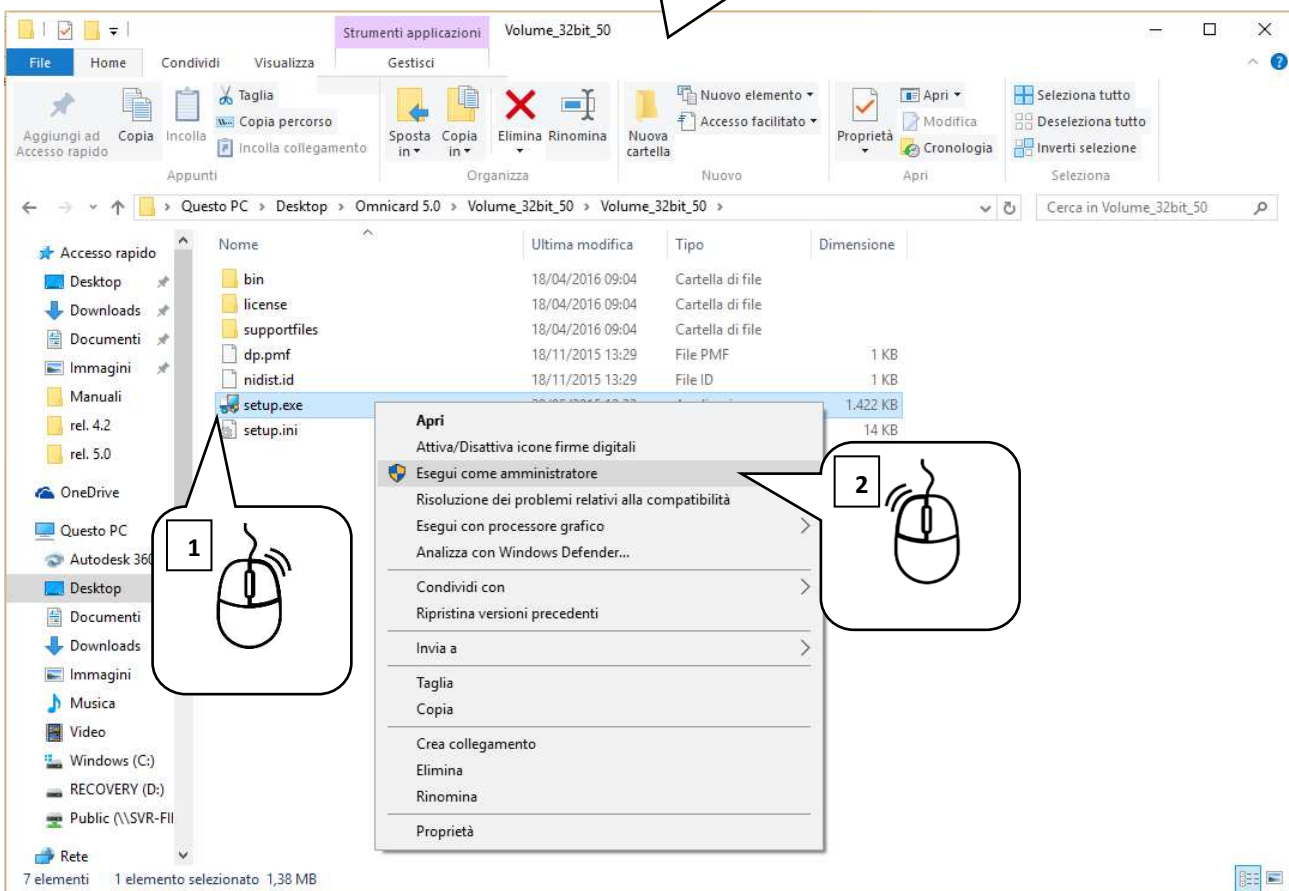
Strumenti applicazioni Volume_32bit_50

File Home Condividi Visualizza Gestisci

Aggiungi ad Accesso rapido Copia Incolla Taglia Copia percorso Incolla collegamento
Appunti

Sposta in Copia in Elimina Rinomina
Organizza

Nuova cartella Nuovo elemento Accesso facilitato
Nuovo

Proprietà Apri Modifica Cronologia
Apri

Seleziona tutto Deseleziona tutto Inverti selezione
Seleziona

Questo PC > Desktop > Omnicard 5.0 > Volume_32bit_50 > Volume_32bit_50 >

Cerca in Volume_32bit_50

Accesso rapido
Desktop
Downloads
Documenti
Immagini
Manuali
rel. 4.2
rel. 5.0
OneDrive
Questo PC
Autodesk 360
Desktop
Documenti
Downloads
Immagini
Musica
Video
Windows (C:)
RECOVERY (D:)
Public (\\SVR-FIL
Rete

| Nome | Ultima modifica | Tipo | Dimensione |
|---|---|---|---|
| bin | 18/04/2016 09:04 | Cartella di file | |
| license | 18/04/2016 09:04 | Cartella di file | |
| supportfiles | 18/04/2016 09:04 | Cartella di file | |
| dp.pmf | 18/11/2015 13:29 | File PMF | 1 KB |
| nidist.id | 18/11/2015 13:29 | File ID | 1 KB |
| setup.exe | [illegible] | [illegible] | 1.422 KB |
| setup.ini | | | 14 KB |

Apri
Attiva/Disattiva icone firme digitali
Esegui come amministratore
Risoluzione dei problemi relativi alla compatibilità
Esegui con processore grafico
Analizza con Windows Defender...
Condividi con
Ripristina versioni precedenti
Invia a
Taglia
Copia
Crea collegamento
Elimina
Rinomina
Proprietà

1

2

7 elementi 1 elemento selezionato 1,38 MB